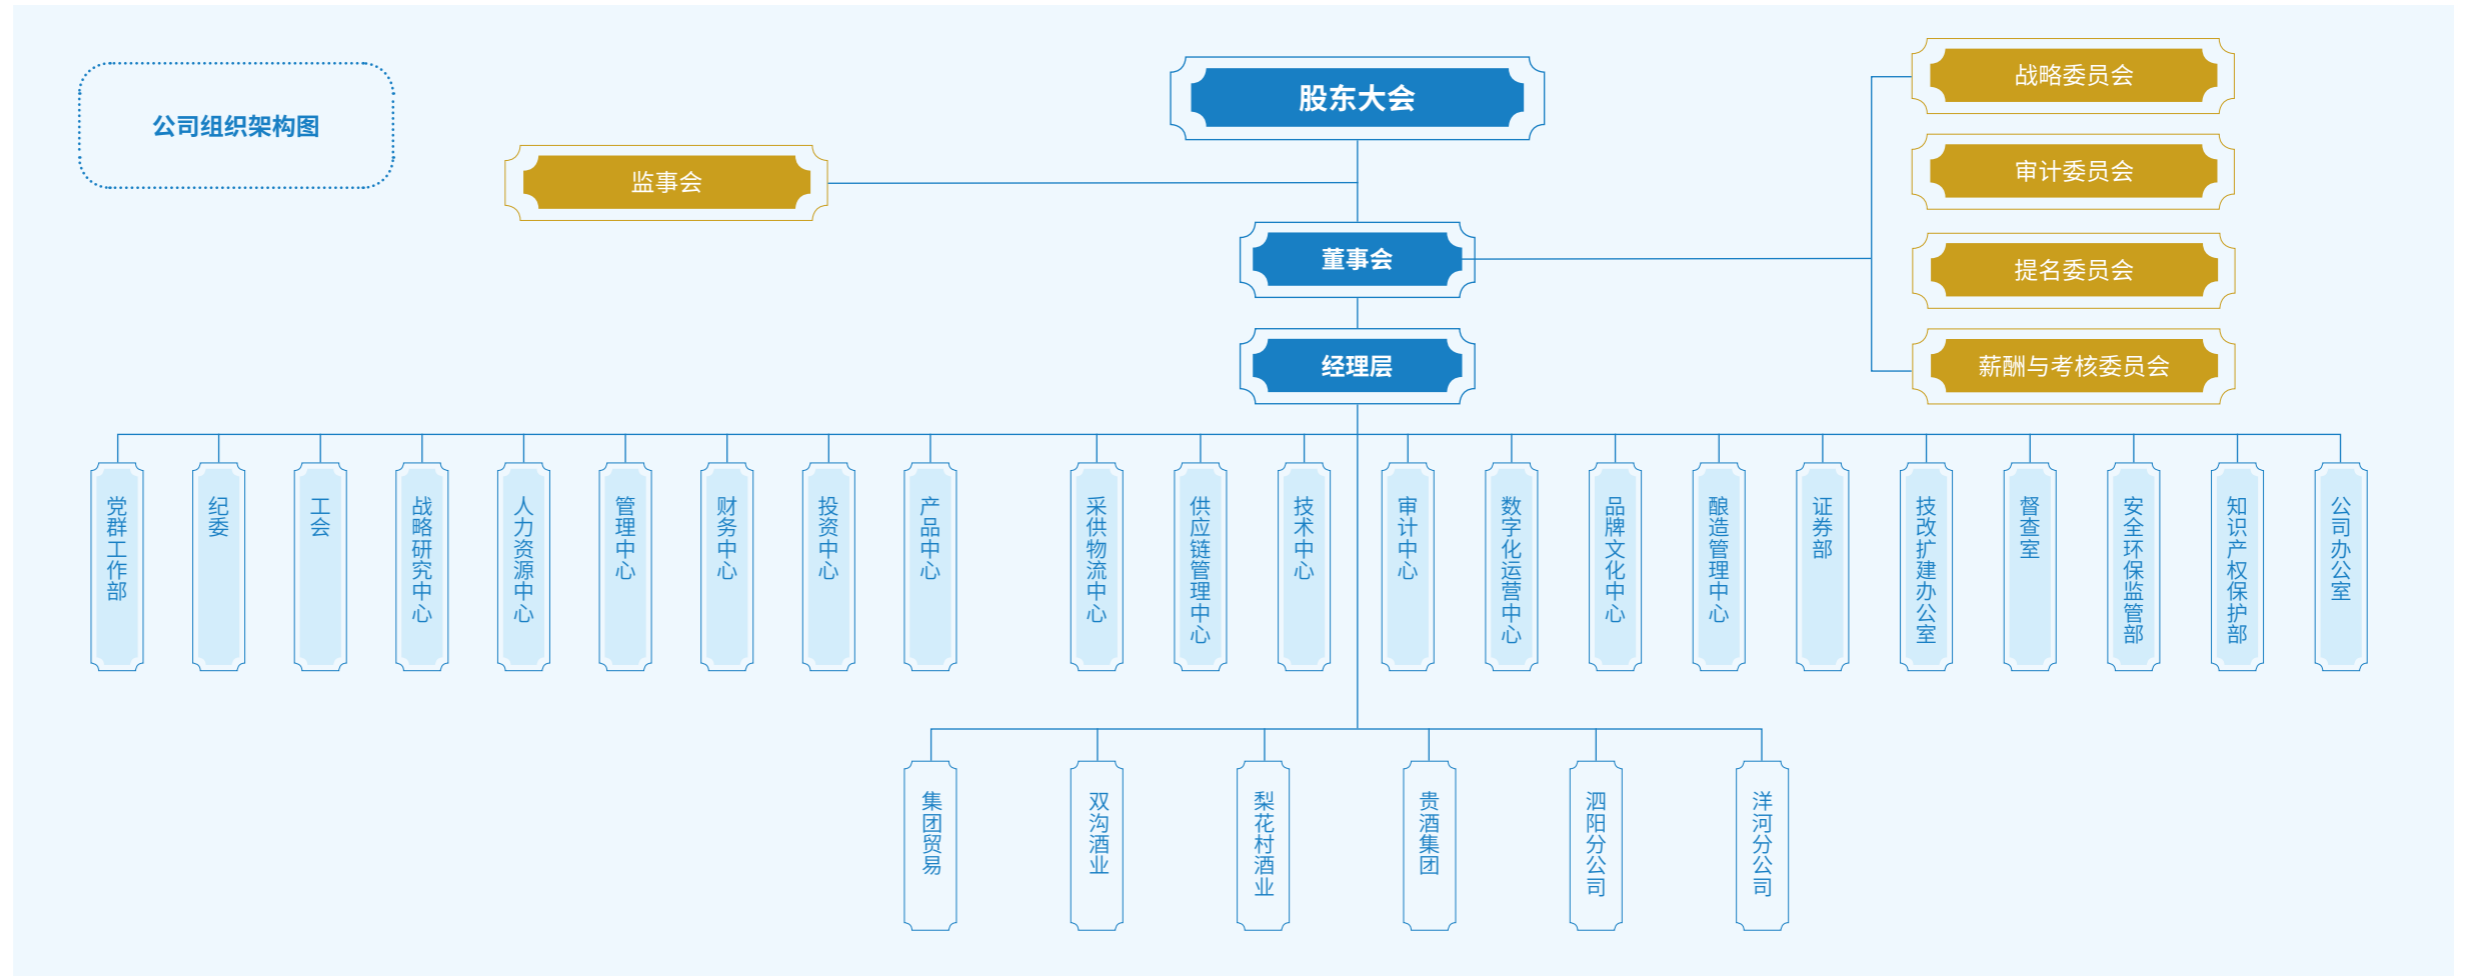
公司组织架构图

股东大会

监事会

战略委员会

审计委员会

董事会

提名委员会

经理层

薪酬与考核委员会

党群工作部

纪委

工会

战略研究中心

人力资源中心

管理中心

财务中心

投资中心

产品中心

采供物流中心

供应链管理中心

技术中心

审计中心

数字化运营中心

品牌文化中心

酿造管理中心

证券部

技改扩建办公室

督查室

安全环保监管部

知识产权保护部

公司办公室

集团贸易

双沟酒业

梨花村酒业

贵酒集团

泗阳分公司

洋河分公司